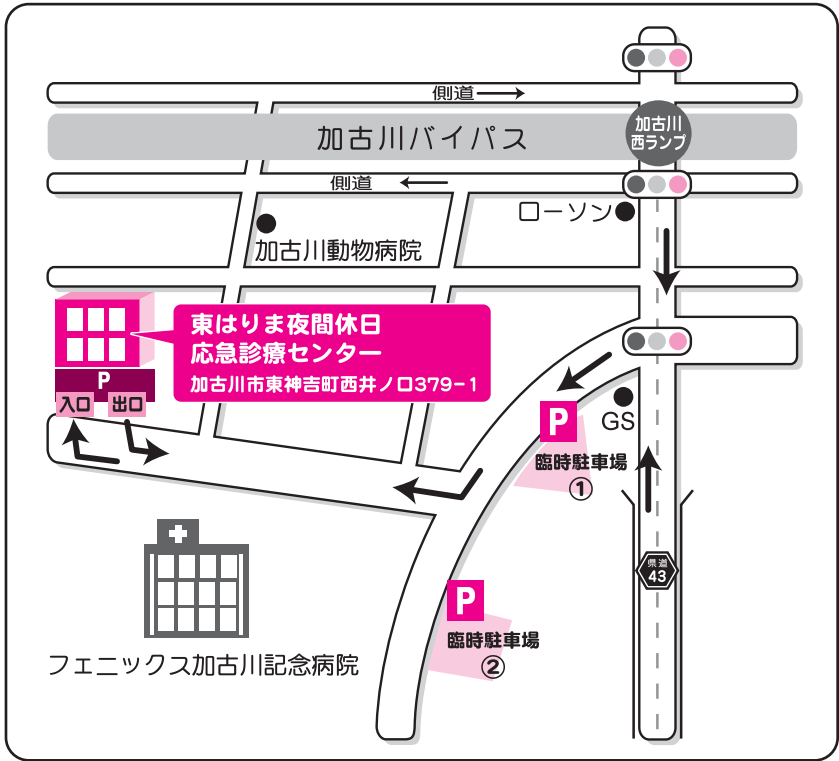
側道

加古川バイパス

加古川
西ランプ

側道

ローソン

加古川動物病院

P
入口 出口

東はりま夜間休日
応急診療センター
加古川市東神吉町西井ノ口379-1

P
GS
臨時駐車場
①

県道
43

P
臨時駐車場
②

フェニックス加古川記念病院